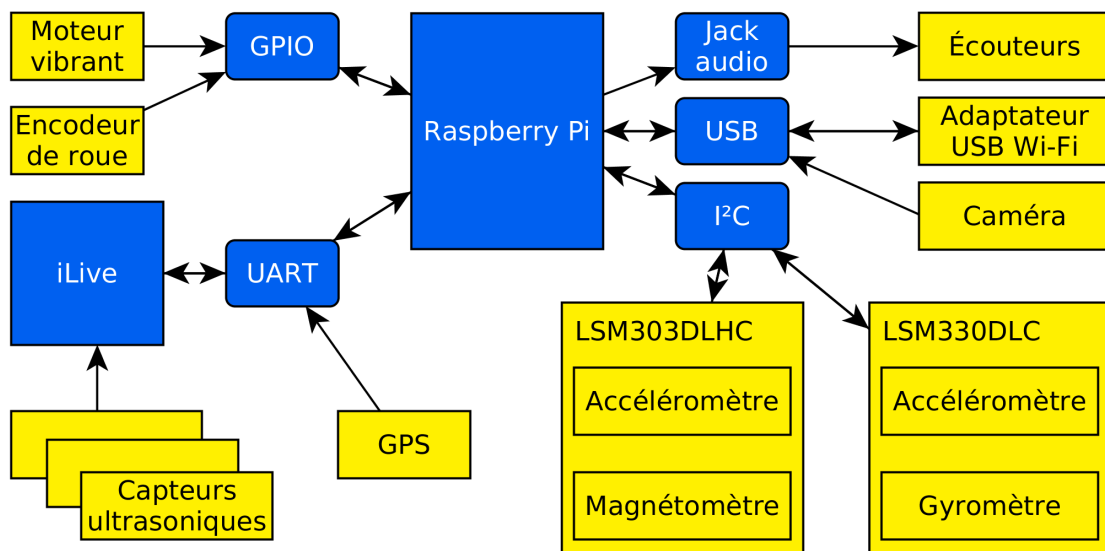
Moteur vibrant

GPIO

Raspberry Pi

Jack audio

Écouteurs

Encodeur de roue

USB

Adaptateur USB Wi-Fi

I²C

Caméra

iLive

UART

LSM303DLHC

Accéléromètre

Magnétomètre

LSM330DLC

Accéléromètre

Gyromètre

GPS

Capteurs ultrasoniques